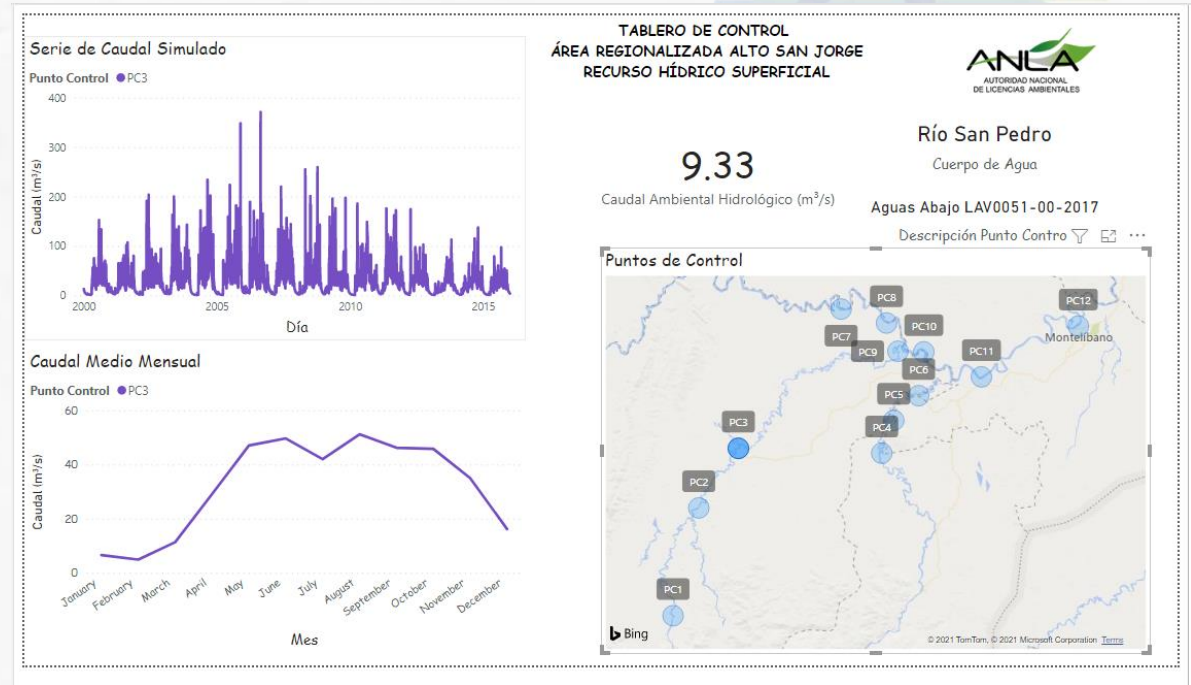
Serie de Caudal Simulado

Punto Control ● PC3

400
300
200
100
0

Caudal (m³/s)

2000 2005 2010 2015

Día

Caudal Medio Mensual

Punto Control ● PC3

60
40
20
0

Caudal (m³/s)

January February March April May June July August September October November December

Mes

TABLERO DE CONTROL
ÁREA REGIONALIZADA ALTO SAN JORGE
RECURSO HÍDRICO SUPERFICIAL

ANLA
AUTORIDAD NACIONAL DE LICENCIAS AMBIENTALES

9.33
Caudal Ambiental Hidrológico (m$^3$/s)

Río San Pedro
Cuerpo de Agua

Aguas Abajo LAV0051-00-2017

Descripción Punto Contro

Puntos de Control

PC12
PC8
PC10
PC7
PC9
PC11
PC6
PC5
PC3
PC4
PC2
PC1
Montelíbano

Bing
© 2021 TomTom, © 2021 Microsoft Corporation Terms